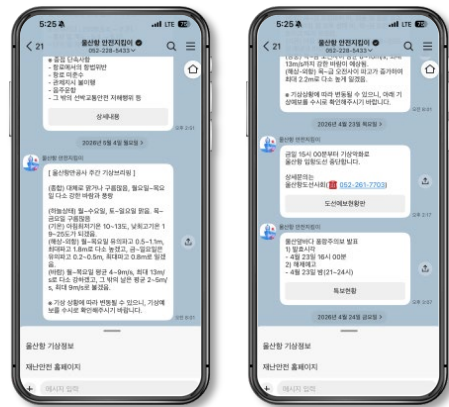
5:25 LTE

< 21 울산항 안전지킴이 052-228-5433

● 중점 단속사항
- 불법계류지 불법비박
- 항로 여흔수
- 관제지시 불이행
- 음주운항
- 그 밖의 선박교통안전 저해행위 등

상세내용

2026년 5월 4일 월요일

울산항 안전지킴이

[ 울산항만공사 주간 기상브리핑 ]

(종합) 대체로 맑거나 구름많음, 월요일~목요일 다소 강한 바람과 풍랑

(적용날씨) 월~수요일, 토~일요일 맑음, 목~금요일 구름많음
(기온) 아침최저기온 10~13도, 낮최고기온 19~20도가 되겠음.
(해상-바람) 월~목요일 유의파고 0.5~1.1m, 최대파고 1.8m로 다소 높겠고, 금~일요일은 유의파고 0.2~0.5m, 최대파고 0.8m로 잔잔하겠음.
(바람) 월~목요일 풍속 4~9m/s, 최대 13m/s로 다소 강하겠고, 그 밖의 날은 풍속 2~5m/s, 최대 9m/s로 불겠음.

● 기상 상황에 따라 변동될 수 있으니, 기상예보를 수시로 확인해주시기 바랍니다.

울산항 기상정보
재난안전 홈페이지
메시지 입력

5:25 LTE

< 21 울산항 안전지킴이 052-228-5433

13m/s까지 강한 바람이 예상됨.
(해상-파랑) 목~금 당진서이 이고가 증가하여 최대 2.2m로 다소 높게 일겠음.

● 기상상황에 따라 변동될 수 있으니, 아래 기상예보를 수시로 확인해주시기 바랍니다.

2026년 4월 23일 목요일

금일 15시 00분부터 기상악화로 울산항 입항도선 중단합니다.

상세문의는
울산항도선사회 052-261-7703

도선예보현황판

울산항 안전지킴이

울산앞바다 풍랑주의보 발표
1) 발효시각
- 4월 23일 16시 00분
2) 해제예고
- 4월 23일 밤(21~24시)

특보현황

2026년 4월 24일 금요일

울산항 기상정보
재난안전 홈페이지
메시지 입력